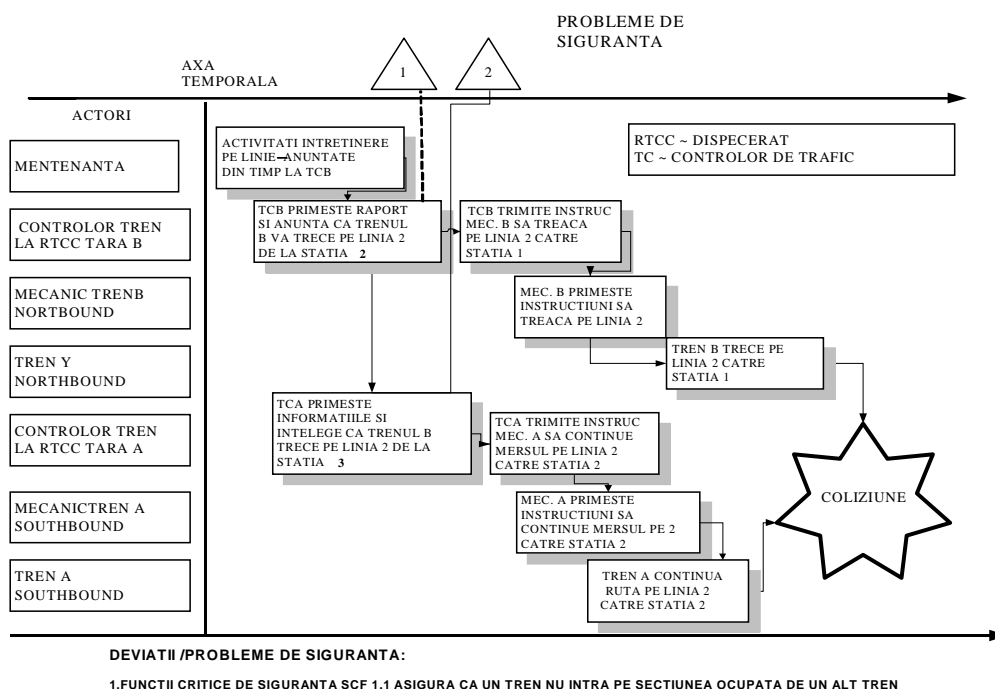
PROBLEME DE SIGURANTA

AXA TEMPORALA

1

2

ACTORI

MENTENANTA

CONTROLOR TREN LA RTCC TARA B

MECANIC TRENB NORTBOUND

TREN Y NORTHBOUND

CONTROLOR TREN LA RTCC TARA A

MECANICTREN A SOUTHBOUND

TREN A SOUTHBOUND

ACTIVITATI INTRETINERE PE LINIE ANUNTATE DIN TIMP LA TCB

RTCC ~ DISPECERAT
TC ~ CONTROLOR DE TRAFIC

TCB PRIMESTE RAPORT SI ANUNTA CA TRENUL B VA TRECE PE LINIA 2 DE LA STATIA 2

TCB TRIMITE INSTRUC MEC. B SA TREACA PE LINIA 2 CATRE STATIA 1

MEC. B PRIMESTE INSTRUCTIUNI SA TREACA PE LINIA 2

TREN B TRECE PE LINIA 2 CATRE STATIA 1

TCA PRIMESTE INFORMATIILE SI INTELEGE CA TRENUL B TRECE PE LINIA 2 DE LA STATIA 3

TCA TRIMITE INSTRUC MEC. A SA CONTINUE MERSUL PE LINIA 2 CATRE STATIA 2

COLIZIUNE

MEC. A PRIMESTE INSTRUCTIUNI SA CONTINUE MERSUL PE 2 CATRE STATIA 2

TREN A CONTINUA RUTA PE LINIA 2 CATRE STATIA 2

DEVIATII /PROBLEME DE SIGURANTA:

1.FUNCTII CRITICE DE SIGURANTA SCF 1.1 ASIGURA CA UN TREN NU INTRA PE SECTIUNEA OCUPATA DE UN ALT TREN